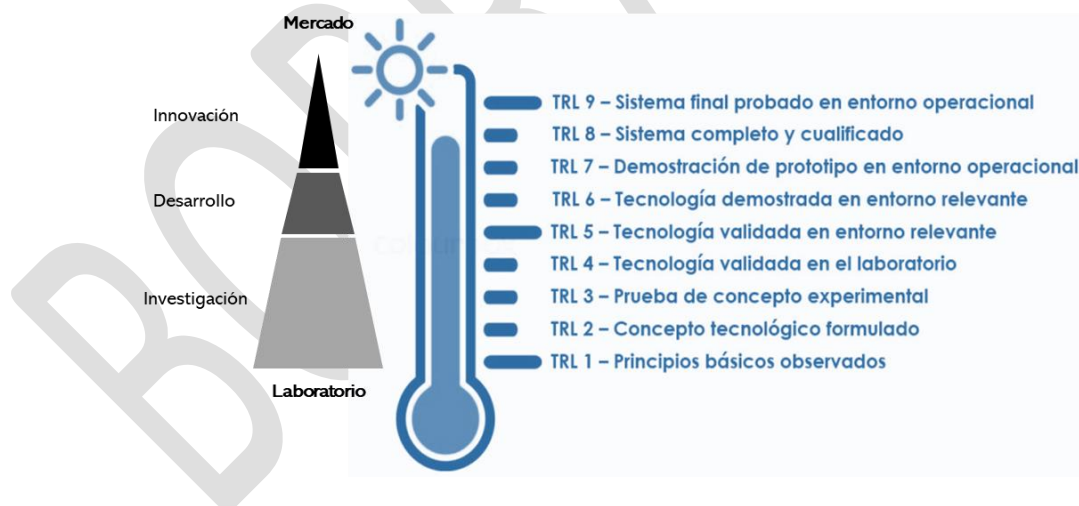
Mercado

Innovación

Desarrollo

Investigación

Laboratorio

TRL 9 – Sistema final probado en entorno operacional
TRL 8 – Sistema completo y cualificado
TRL 7 – Demostración de prototipo en entorno operacional
TRL 6 – Tecnología demostrada en entorno relevante
TRL 5 – Tecnología validada en entorno relevante
TRL 4 – Tecnología validada en el laboratorio
TRL 3 – Prueba de concepto experimental
TRL 2 – Concepto tecnológico formulado
TRL 1 – Principios básicos observados